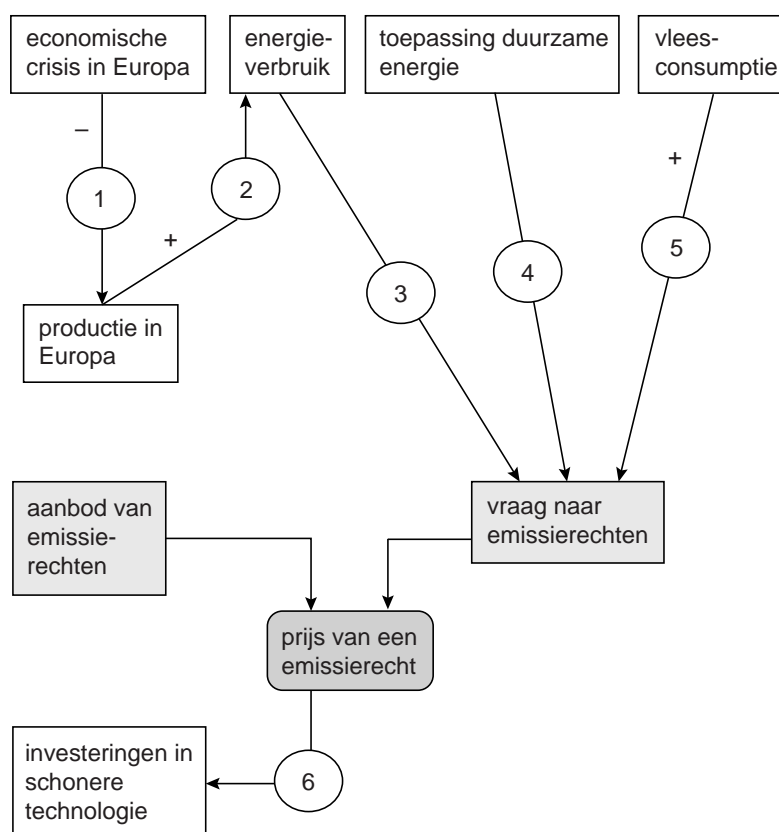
economische crisis in Europa

energieverbruik

toepassing duurzame energie

vleesconsumptie

–

1

2

+

+

3

4

5

productie in Europa

aanbod van emissierechten

vraag naar emissierechten

prijs van een emissierecht

investeringen in schonere technologie

6